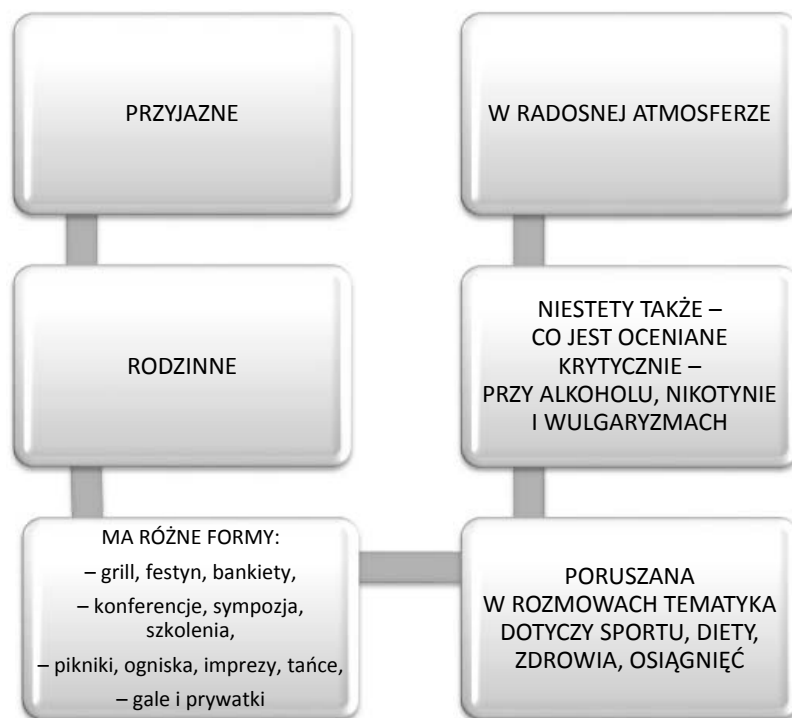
PRZYJAZNE

RODZINNE

MA RÓŻNE FORMY:
– grill, festyn, bankiety,
– konferencje, sympozja, szkolenia,
– pikniki, ogniska, imprezy, tańce,
– gale i prywatki

PORUSZANA W ROZMOWACH TEMATYKA DOTYCZY SPORTU, DIETY, ZDROWIA, OSIĄGNIĘĆ

NIESTETY TAKŻE – CO JEST OCENIANE KRYTYCZNIE – PRZY ALKOHOLU, NIKOTYNIE I WULGARYZMACH

W RADOSNEJ ATMOSFERZE